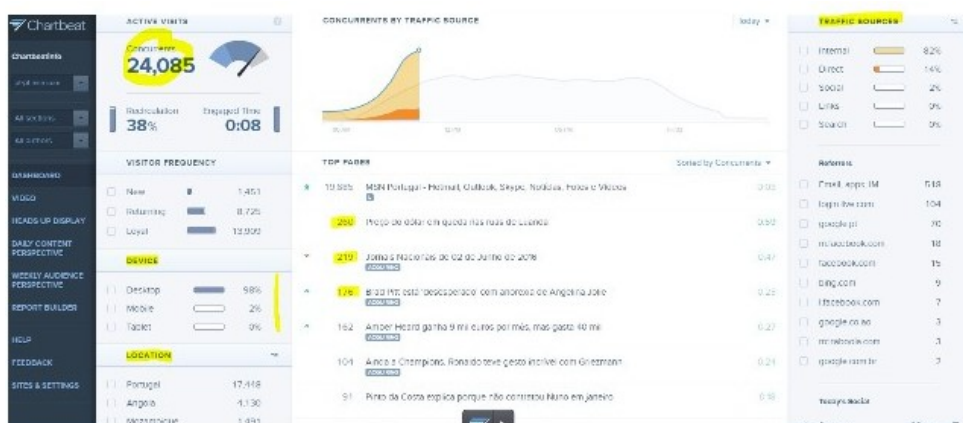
Chartbeat

Chartbeat.info

All Sections

All Sections

DASHBOARD

VIDEO

HEADS UP DISPLAY

DAILY CONTENT PERSPECTIVE

WEEKLY AUDIENCE PERSPECTIVE

REPORT BUILDER

HELP

FEEDBACK

SITES & SETTINGS

ACTIVE VISITS

Concurrents
24,085

Recirculation
38%

Engaged Time
0:08

VISITOR FREQUENCY

| | | |
|---|---|---|
| New | | 1,451 |
| Returning | | 8,725 |
| Loyal | | 13,909 |

DEVICE

| | | |
|---|---|---|
| Desktop | | 98% |
| Mobile | | 2% |
| Tablet | | 0% |

LOCATION

| | |
|---|---|
| Portugal | 17,418 |
| Angola | 4,130 |
| Mozambique | 1,491 |

CONCURRENTS BY TRAFFIC SOURCE

today

TOP PAGES

Sorted by Concurrents

| | | |
|---|---|---|
| 19,585 | MSN Portugal - Hotmail, Outlook, Skype, Notícias, Fotos e Vídeos | 0:00 |
| 260 | Preço do dólar em queda nas ruas de Luanda | 0:50 |
| 219 | Jornais Nacionais de 02 de Junho de 2016 | 0:47 |
| 176 | Brad Pitt está 'desesperado' com divórcio de Angelina Jolie | 0:28 |
| 162 | Amber Heard ganha 9 mil euros por mês, mas gasta 40 mil | 0:27 |
| 104 | Após a Champions, Ronaldo teve gesto incrível com Griezmann | 0:21 |
| 91 | Pinto da Costa explica porque não contratou Nuno em janeiro | 0:18 |

TRAFFIC SOURCES

| | |
|---|---|
| Internal | 82% |
| Direct | 14% |
| Social | 2% |
| Links | 0% |
| Search | 0% |

Referrers

| | |
|---|---|
| Email, apps, IM | 518 |
| login.live.com | 104 |
| google.pt | 70 |
| m.facebook.com | 18 |
| facebook.com | 15 |
| bing.com | 9 |
| l.facebook.com | 7 |
| google.co.ao | 3 |
| m.facebook.com | 3 |
| google.com.br | 2 |

Today's Social